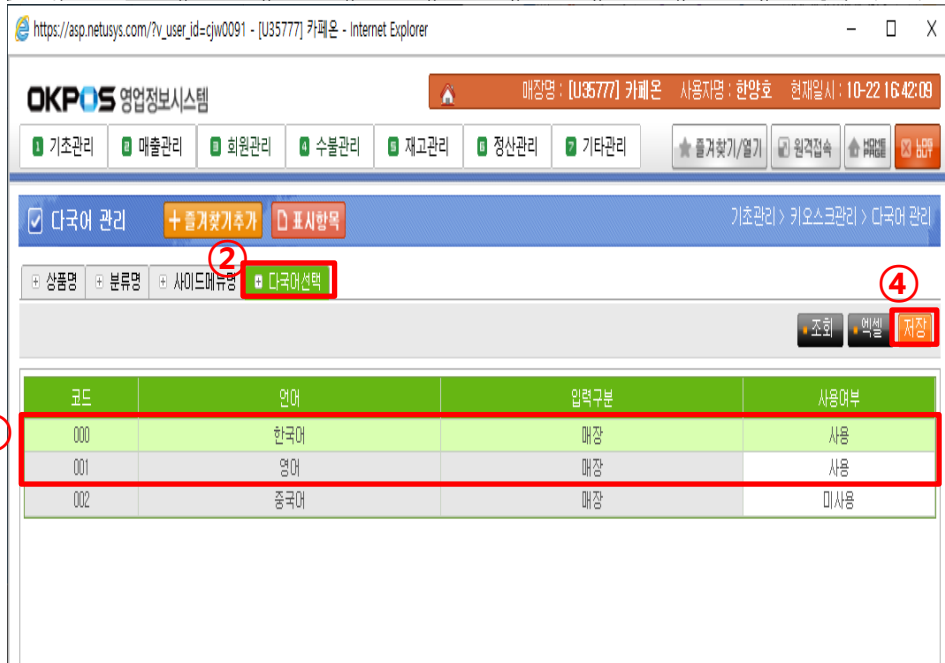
https://asp.netusys.com/?v_user_id=cjw0091 - [U35777] 카페온 - Internet Explorer

OKPOS 영업정보시스템

매장명 : [U35777] 카페온 사용자명 : 한양호 현재일시 : 10-22 16:42:09

1 기초관리 2 매출관리 3 회원관리 4 수불관리 5 재고관리 6 정산관리 7 기타관리

즐겨찾기/열기 원격접속 HOME LOG OUT

다국어 관리 + 즐겨찾기추가 표시항목

기초관리 > 키오스크관리 > 다국어 관리

②

상품명 분류명 사이드메뉴명 다국어선택

④

조회 엑셀 저장

| 코드 | 언어 | 입력구분 | 사용여부 |
|---|---|---|---|
| 000 | 한국어 | 매장 | 사용 |
| 001 | 영어 | 매장 | 사용 |
| 002 | 중국어 | 매장 | 미사용 |